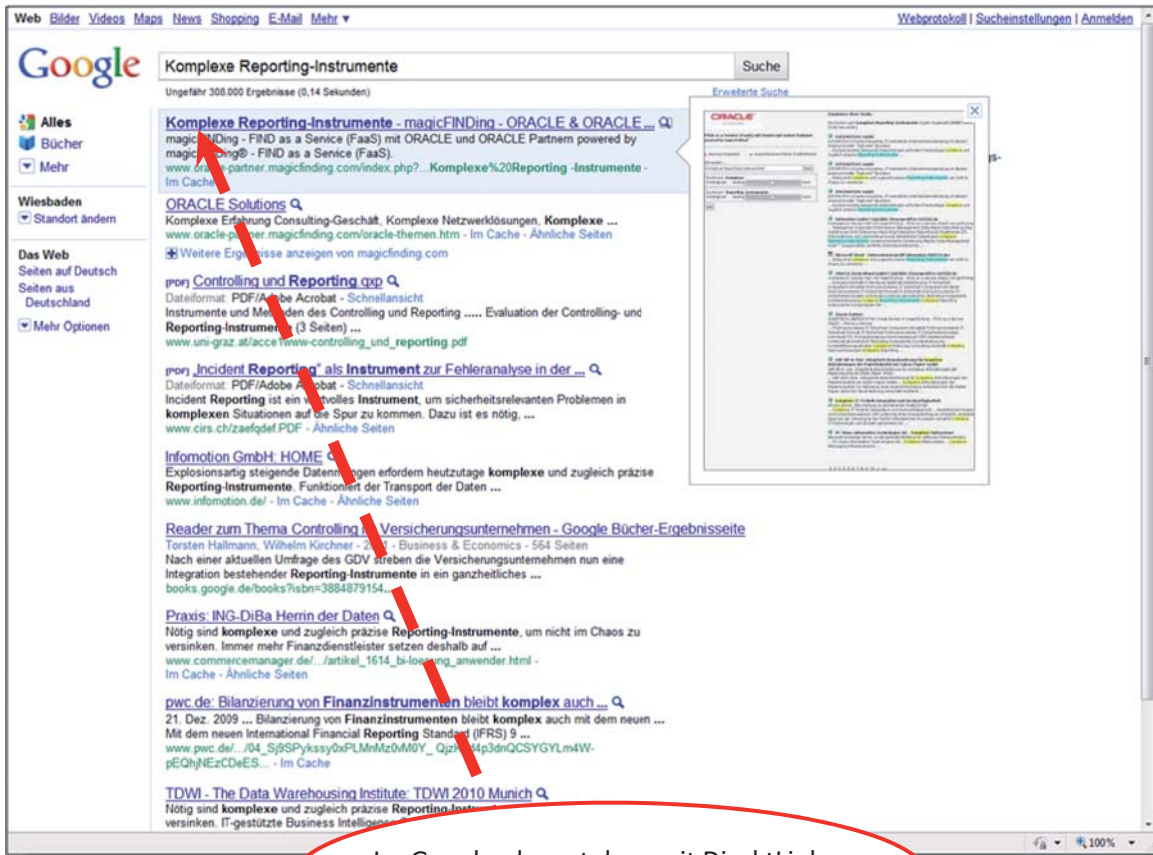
Web Bilder Videos Maps News Shopping E-Mail Mehr ▾

Webprotokoll | Sucheinstellungen | Anmelden

Google

Komplexe Reporting-Instrumente

Suche

Ungefähr 308.000 Ergebnisse (0,14 Sekunden)

Erweiterte Suche

Alles
Bücher
Mehr

Wiesbaden
Standort ändern

Das Web
Seiten auf Deutsch
Seiten aus Deutschland

Mehr Optionen

Komplexe Reporting-Instrumente - magicFINDing - ORACLE & ORACLE ...
magicFINDing - FIND as a Service (FaaS) mit ORACLE und ORACLE Partnern powered by magicFINDing® - FIND as a Service (FaaS).
www.oracle-partner.magicfinding.com/index.php?...Komplexe%20Reporting -Instrumente - Im Cache

ORACLE Solutions
Komplexe Erfahrung Consulting-Geschäft, Komplexe Netzwerklösungen, Komplexe ...
www.oracle-partner.magicfinding.com/oracle-themen.htm - Im Cache - Ähnliche Seiten
Weitere Ergebnisse anzeigen von magicfinding.com

[PDF] Controlling und Reporting.qxp
Dateiformat: PDF/Adobe Acrobat - Schnellansicht
Instrumente und Methoden des Controlling und Reporting ..... Evaluation der Controlling- und Reporting-Instrumente (3 Seiten) ...
www.uni-graz.at/acce1www-controlling_und_reporting.pdf

[PDF] „Incident Reporting" als Instrument zur Fehleranalyse in der ...
Dateiformat: PDF/Adobe Acrobat - Schnellansicht
Incident Reporting ist ein wertvolles Instrument, um sicherheitsrelevanten Problemen in komplexen Situationen auf die Spur zu kommen. Dazu ist es nötig, ...
www.cirs.ch/zaefqdef.PDF - Ähnliche Seiten

Infomotion GmbH: HOME
Explosionsartig steigende Datenmengen erfordern heutzutage komplexe und zugleich präzise Reporting-Instrumente. Funktioniert der Transport der Daten ...
www.infomotion.de/ - Im Cache - Ähnliche Seiten

Reader zum Thema Controlling in Versicherungsunternehmen - Google Bücher-Ergebnisseite
Torsten Hallmann, Wilhelm Kirchner - 2007 - Business & Economics - 564 Seiten
Nach einer aktuellen Umfrage des GDV streben die Versicherungsunternehmen nun eine Integration bestehender Reporting-Instrumente in ein ganzheitliches ...
books.google.de/books?isbn=3884879154...

Praxis: ING-DiBa Herrin der Daten
Nötig sind komplexe und zugleich präzise Reporting-Instrumente, um nicht im Chaos zu versinken. Immer mehr Finanzdienstleister setzen deshalb auf ...
www.commercemanager.de/.../artikel_1614_bi-loesung_anwender.html - Im Cache - Ähnliche Seiten

pwc.de: Bilanzierung von Finanzinstrumenten bleibt komplex auch ...
21. Dez. 2009 ... Bilanzierung von Finanzinstrumenten bleibt komplex auch mit dem neuen ... Mit dem neuen International Financial Reporting Standard (IFRS) 9 ...
www.pwc.de/.../04_Sj9SPykssy0xPLMnMz0vM0Y_QjzKd4p3dnQCSYGYLm4W-pEQhjNEzCDeES... - Im Cache

TDWI - The Data Warehousing Institute: TDWI 2010 Munich
Nötig sind komplexe und zugleich präzise Reporting-Instrumente, um nicht im Chaos zu versinken. IT-gestützte Business Intelligence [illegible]

ORACLE

100%

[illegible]